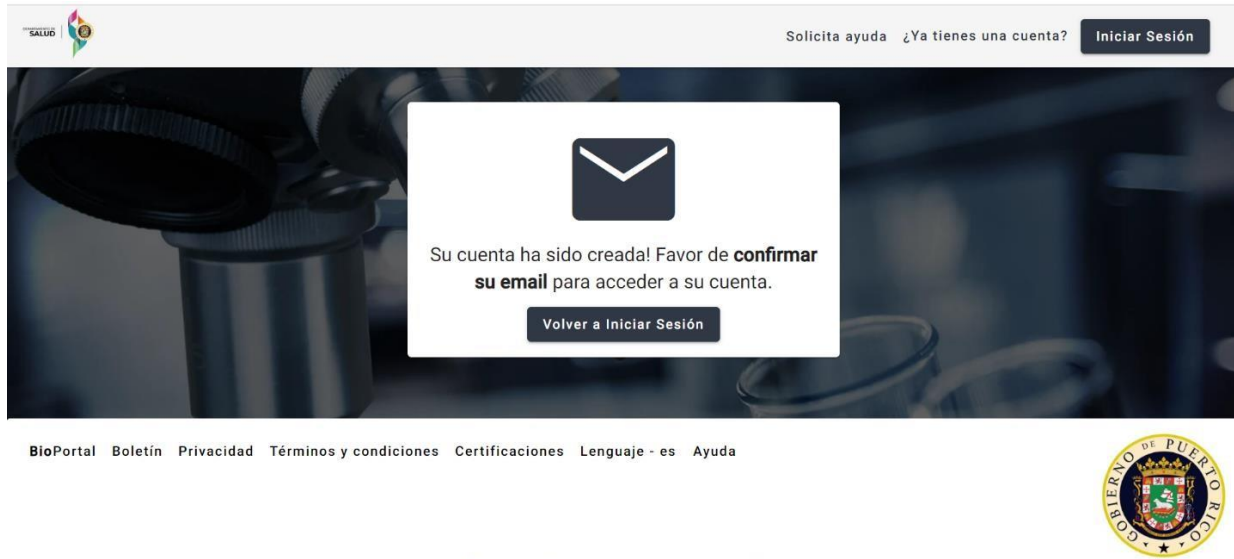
SALUD

Solicita ayuda ¿Ya tienes una cuenta? Iniciar Sesión

Su cuenta ha sido creada! Favor de **confirmar su email** para acceder a su cuenta.

Volver a Iniciar Sesión

**Bio**Portal Boletín Privacidad Términos y condiciones Certificaciones Lenguaje - es Ayuda

GOBIERNO DE PUERTO RICO